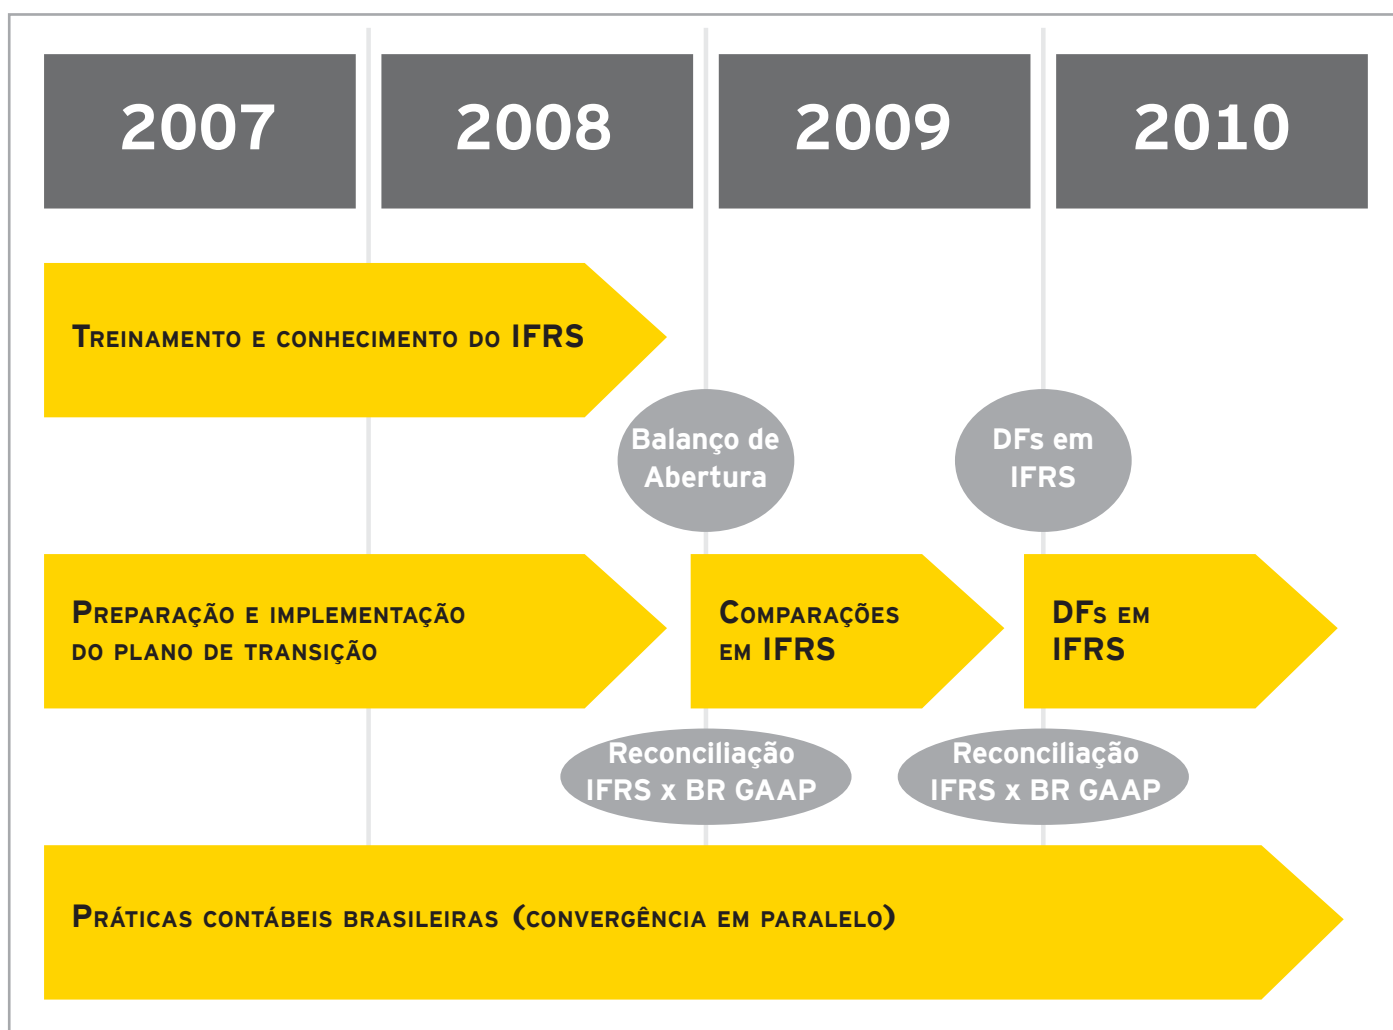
2007

2008

2009

2010

Treinamento e conhecimento do IFRS

Balanço de Abertura

DFs em IFRS

Preparação e implementação do plano de transição

Comparações em IFRS

DFs em IFRS

Reconciliação IFRS x BR GAAP

Reconciliação IFRS x BR GAAP

Práticas contábeis brasileiras (convergência em paralelo)